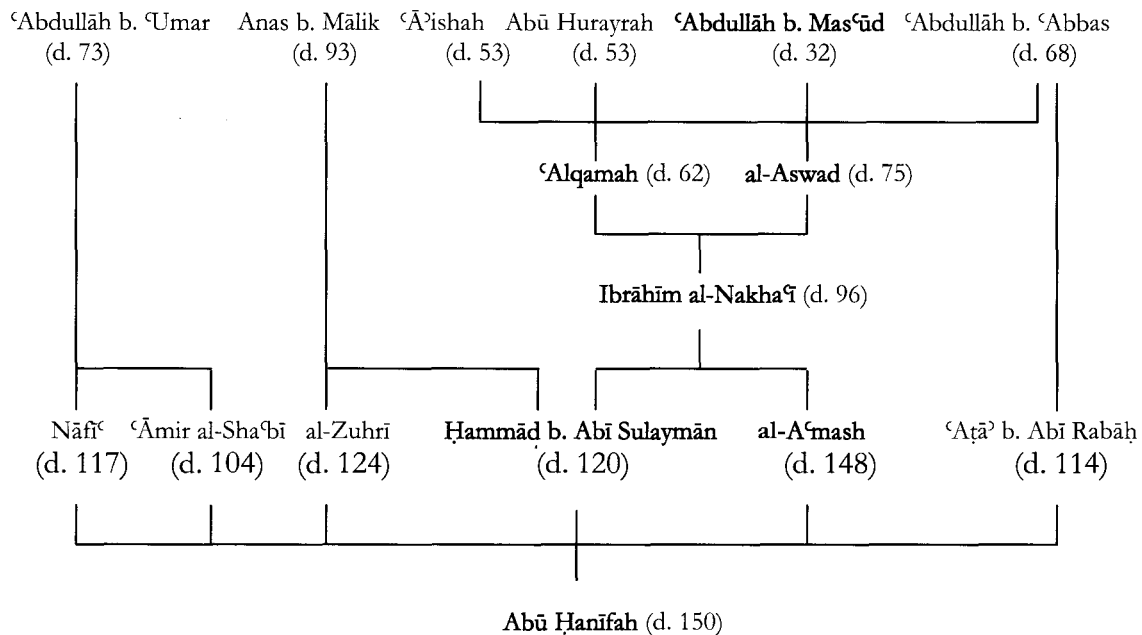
ʿAbdullāh b. ʿUmar (d. 73)

Anas b. Mālik (d. 93)

ʿĀʾishah (d. 53)

Abū Hurayrah (d. 53)

ʿAbdullāh b. Masʿūd (d. 32)

ʿAbdullāh b. ʿAbbas (d. 68)

ʿAlqamah (d. 62)

al-Aswad (d. 75)

Ibrāhīm al-Nakhaʿī (d. 96)

Nāfiʿ (d. 117)

ʿĀmir al-Shaʿbī (d. 104)

al-Zuhrī (d. 124)

Ḥammād b. Abī Sulaymān (d. 120)

al-Aʿmash (d. 148)

ʿAṭāʾ b. Abī Rabāḥ (d. 114)

Abū Ḥanīfah (d. 150)